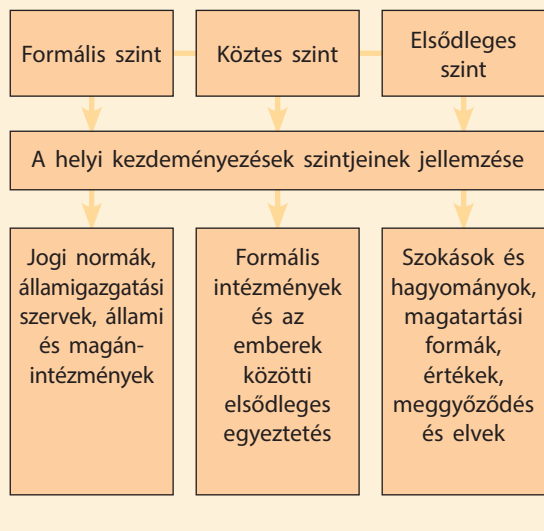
Formális szint

Köztes szint

Elsődleges szint

A helyi kezdeményezések szintjeinek jellemzése

Jogi normák, államigazgatási szervek, állami és magánintézmények

Formális intézmények és az emberek közötti elsődleges egyeztetés

Szokások és hagyományok, magatartási formák, értékek, meggyőződés és elvek